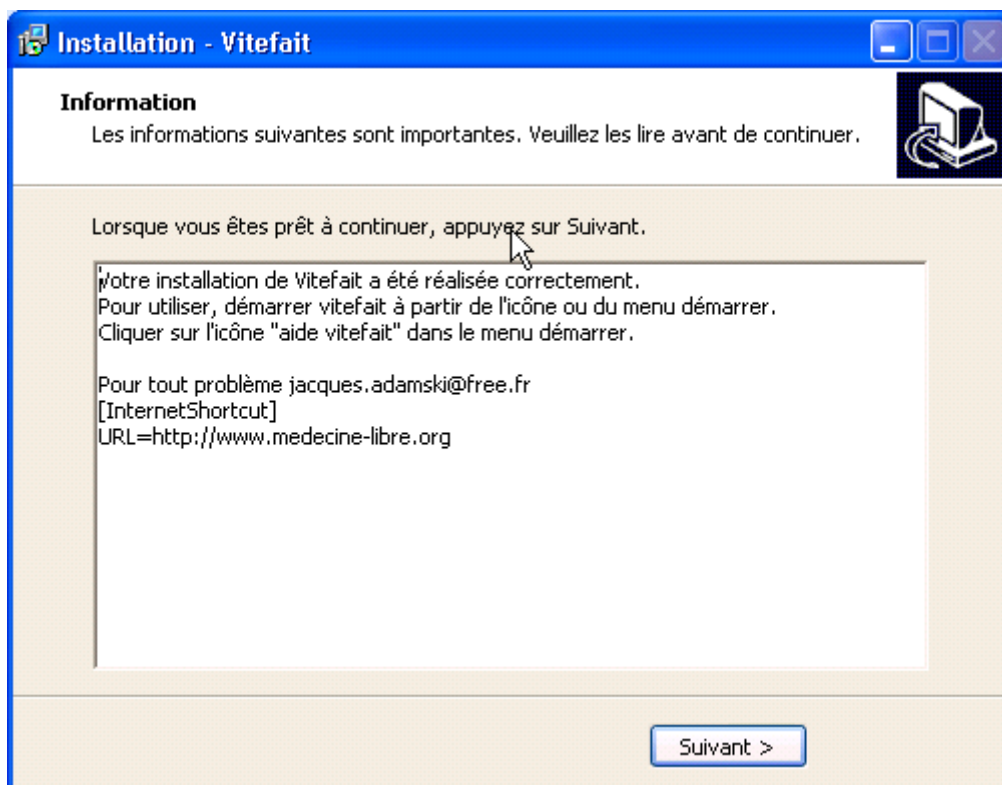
Installation - Vitefait

Information
Les informations suivantes sont importantes. Veuillez les lire avant de continuer.

Lorsque vous êtes prêt à continuer, appuyez sur Suivant.

Votre installation de Vitefait a été réalisée correctement.
Pour utiliser, démarrer vitefait à partir de l'icône ou du menu démarrer.
Cliquer sur l'icône "aide vitefait" dans le menu démarrer.

Pour tout problème jacques.adamski@free.fr
[InternetShortcut]
URL=http://www.medecine-libre.org

Suivant >